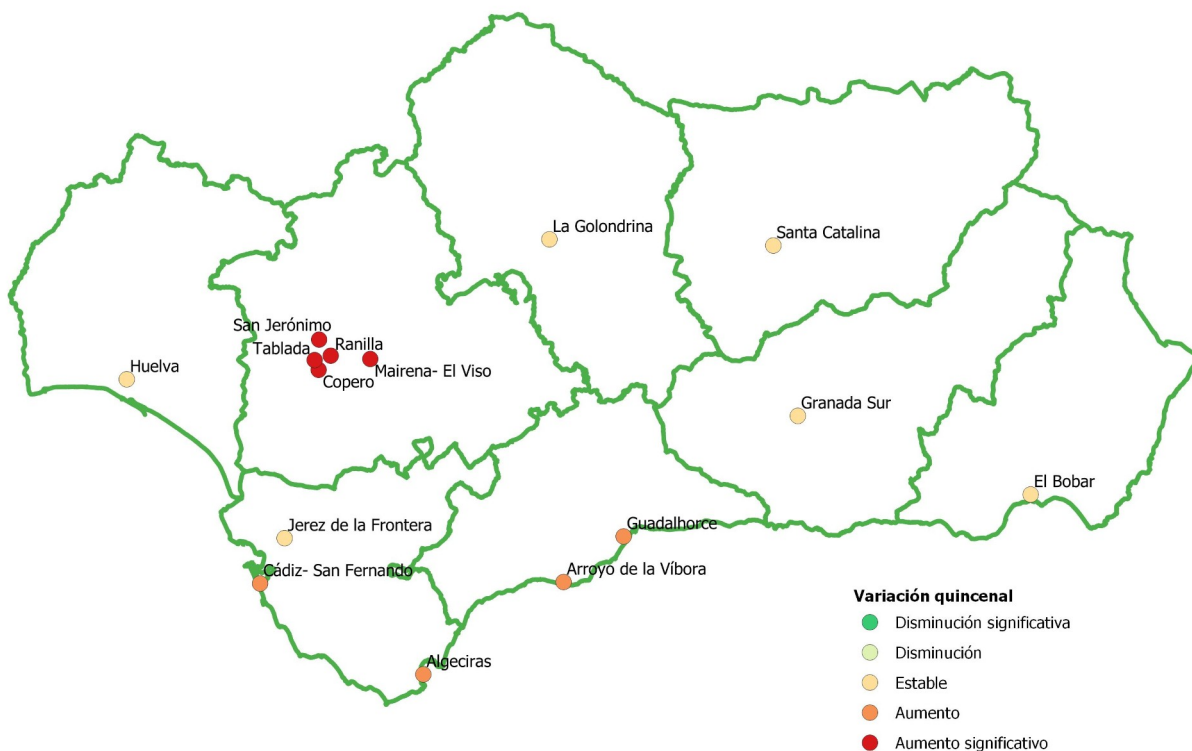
La Golondrina

Santa Catalina

San Jerónimo

Tablada

Ranilla

Mairena- El Viso

Copero

Huelva

Granada Sur

El Bobar

Jerez de la Frontera

Guadalhorce

Cádiz- San Fernando

Arroyo de la Víbora

Algeciras

Variación quincenal

Disminución significativa

Disminución

Estable

Aumento

Aumento significativo